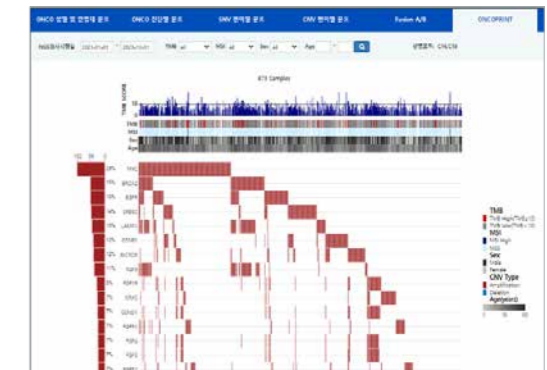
ONCO 샘명 및 양성채 분포 | ONCO 진단별 분포 | SNV 변이별 분포 | CNV 변이별 분포 | Fusion A/B | ONCOPRINT

NGS검사시행일 2021-01-01 ~ 2021-12-31 TMB all MSI all Sex all Age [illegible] 상병조회: C16,C18

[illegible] Samples

TMB SCORE

TMB
MSI
Sex
Age

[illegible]

MYC
ERBB2
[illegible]
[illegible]
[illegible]
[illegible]
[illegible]
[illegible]
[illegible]
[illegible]
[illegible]
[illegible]
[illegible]
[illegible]

TMB
TMB High
TMB Low
MSI
MSI-High
MSS
Sex
Male
Female
CNV Type
Amplification
Deletion
Age(years)